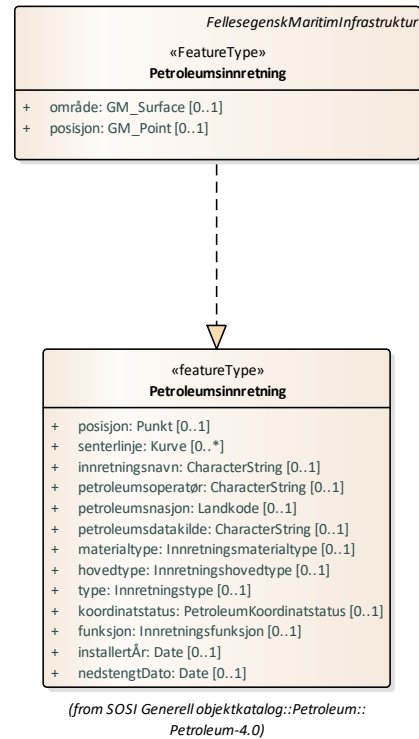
FellesegenskMaritimInfrastruktur

«FeatureType»
Petroleumsinnretning

+ område: GM_Surface [0..1]
+ posisjon: GM_Point [0..1]

«featureType»
Petroleumsinnretning

+ posisjon: Punkt [0..1]
+ senterlinje: Kurve [0..*]
+ innretningsnavn: CharacterString [0..1]
+ petroleumsoperatør: CharacterString [0..1]
+ petroleumsnasjon: Landkode [0..1]
+ petroleumsdatakilde: CharacterString [0..1]
+ materialtype: Innretningsmaterialtype [0..1]
+ hovedtype: Innretningshovedtype [0..1]
+ type: Innretningstype [0..1]
+ koordinatstatus: PetroleumKoordinatstatus [0..1]
+ funksjon: Innretningsfunksjon [0..1]
+ installertÅr: Date [0..1]
+ nedstengtDato: Date [0..1]

(from SOSI Generell objektkatalog::Petroleum::Petroleum-4.0)